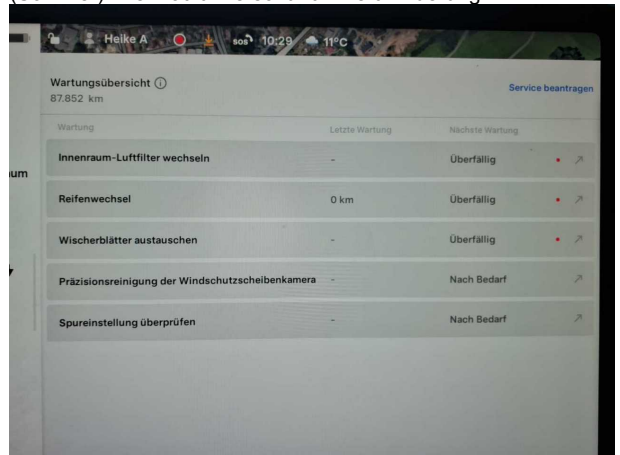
Heike A sos 10:29 11°C

Wartungsübersicht ⓘ
87.852 km

Service beantragen

| Wartung | Letzte Wartung | Nächste Wartung |
|---|---|---|
| Innenraum-Luftfilter wechseln | - | Überfällig |
| Reifenwechsel | 0 km | Überfällig |
| Wischerblätter austauschen | - | Überfällig |
| Präzisionsreinigung der Windschutzscheibenkamera | - | Nach Bedarf |
| Spureinstellung überprüfen | - | Nach Bedarf |

um